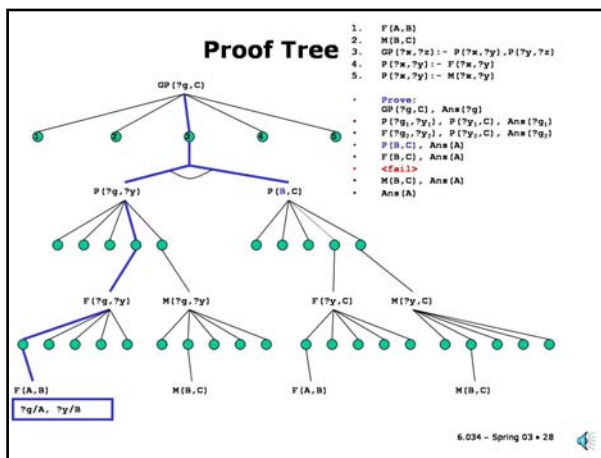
Proof Tree

1. F(A,B)
2. M(B,C)
3. GP(?x,?z):- P(?x,?y),P(?y,?z)
4. P(?x,?y):- F(?x,?y)
5. P(?x,?y):- M(?x,?y)

• Prove:
GP(?g,C), Ans(?g)
• P(?$g_1$,?$y_1$), P(?$y_1$,C), Ans(?$g_1$)
• F(?$g_2$,?$y_2$), P(?$y_2$,C), Ans(?$g_2$)
• P(B,C), Ans(A)
• F(B,C), Ans(A)
• <fail>
• M(B,C), Ans(A)
• Ans(A)

GP(?g,C)

1 2 3 4 5

P(?g,?y)
P(B,C)

F(?g,?y)
M(?g,?y)
F(?y,C)
M(?y,C)

F(A,B)
M(B,C)
F(A,B)
M(B,C)

?g/A, ?y/B

6.034 – Spring 03 • 28